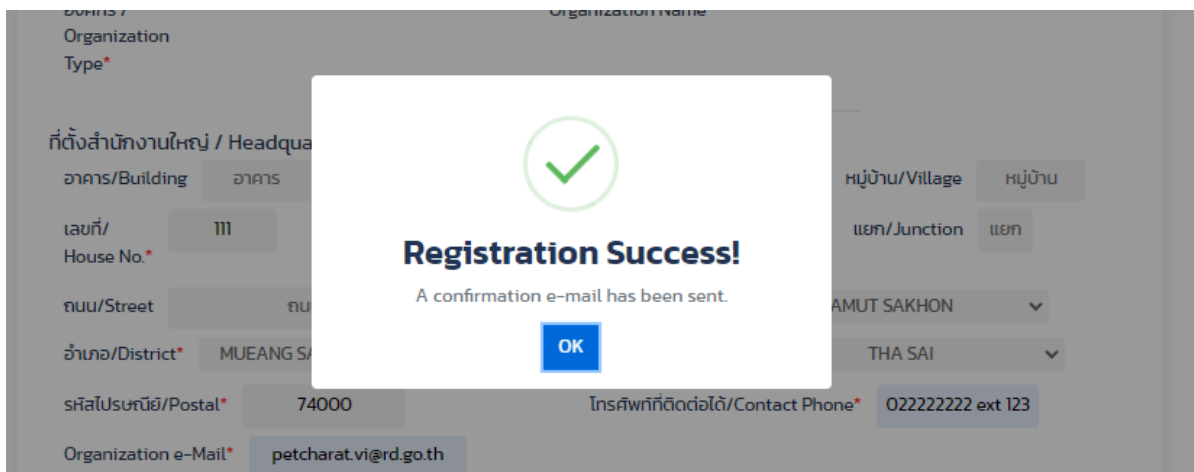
Organization Type*

Organization Name

ที่ตั้งสำนักงานใหญ่ / Headqua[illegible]

อาคาร/Building อาคาร

หมู่บ้าน/Village หมู่บ้าน

เลขที่/ House No.* 111

แยก/Junction แยก

Registration Success!

A confirmation e-mail has been sent.

OK

ถนน/Street ถน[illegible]

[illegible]AMUT SAKHON

อำเภอ/District* MUEANG SA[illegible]

THA SAI

รหัสไปรษณีย์/Postal* 74000

โทรศัพท์ที่ติดต่อได้/Contact Phone* 022222222 ext 123

Organization e-Mail* petcharat.vi@rd.go.th